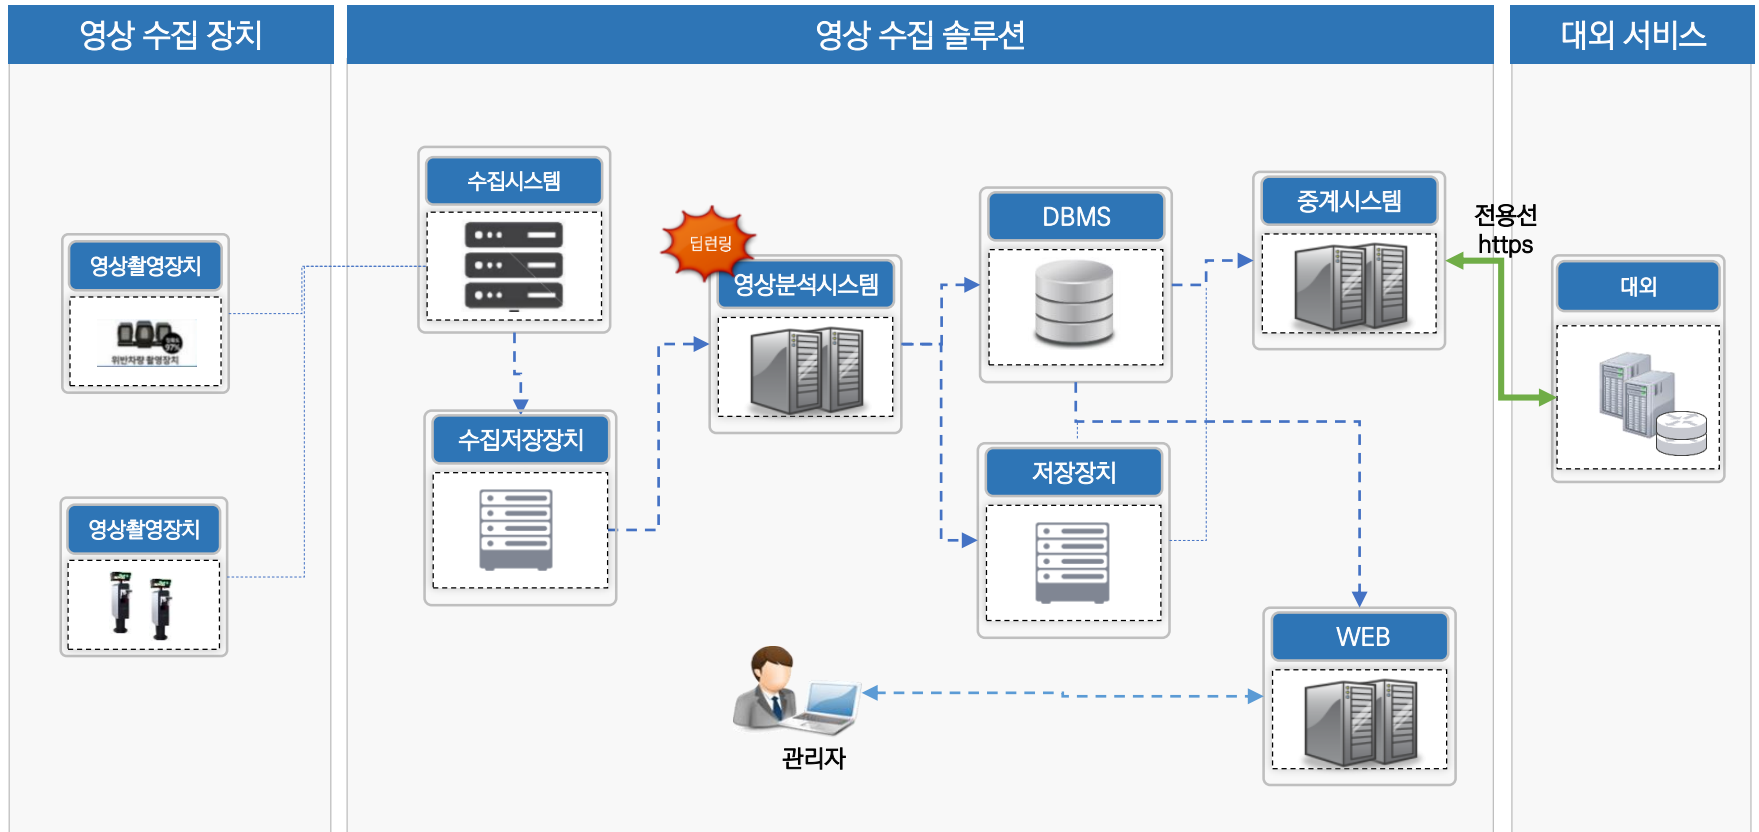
영상 수집 장치

영상 수집 솔루션

대외 서비스

영상촬영장치

위반차량 촬영장치

영상촬영장치

수집시스템

수집저장장치

딥러닝

영상분석시스템

DBMS

저장장치

중계시스템

전용선
https

대외

WEB

관리자